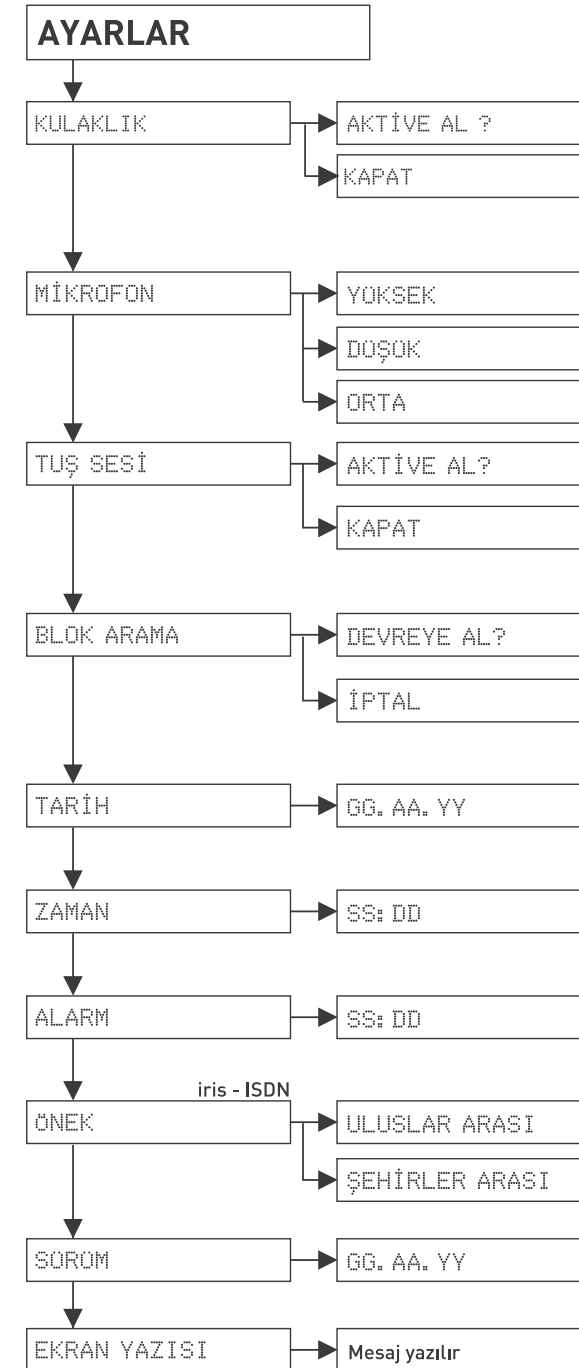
AYARLAR

KULAKLIK
AKTİVE AL ?
KAPAT

MİKROFON
YOKSEK
DOŞOK
ORTA

TUŞ SESİ
AKTİVE AL?
KAPAT

BLOK ARAMA
DEVREYE AL?
İPTAL

TARİH
GG. AA. YY

ZAMAN
SS: DD

ALARM
SS: DD

iris - ISDN
ÖNEK
ULUSLAR ARASI
ŞEHİRLER ARASI

SOROM
GG. AA. YY

EKRAN YAZISI
Mesaj yazılır